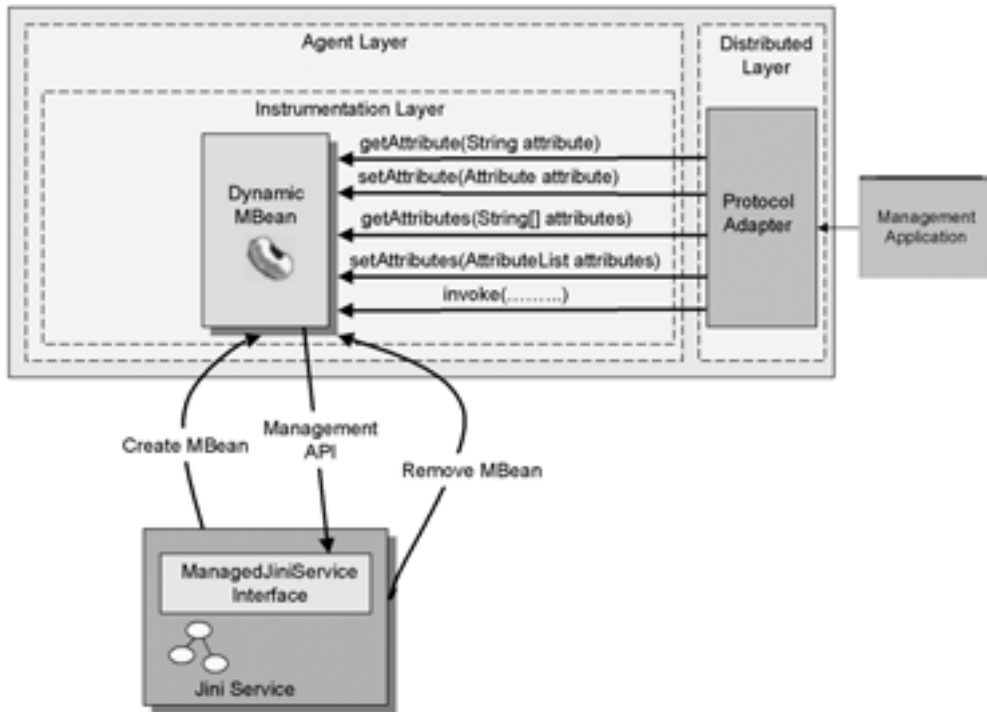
Agent Layer

Distributed Layer

Instrumentation Layer

Dynamic MBean

getAttribute(String attribute)

setAttribute(Attribute attribute)

getAttributes(String[] attributes)

setAttributes(AttributeList attributes)

invoke(.........)

Protocol Adapter

Management Application

Create MBean

Management API

Remove MBean

ManagedJiniService Interface

Jini Service